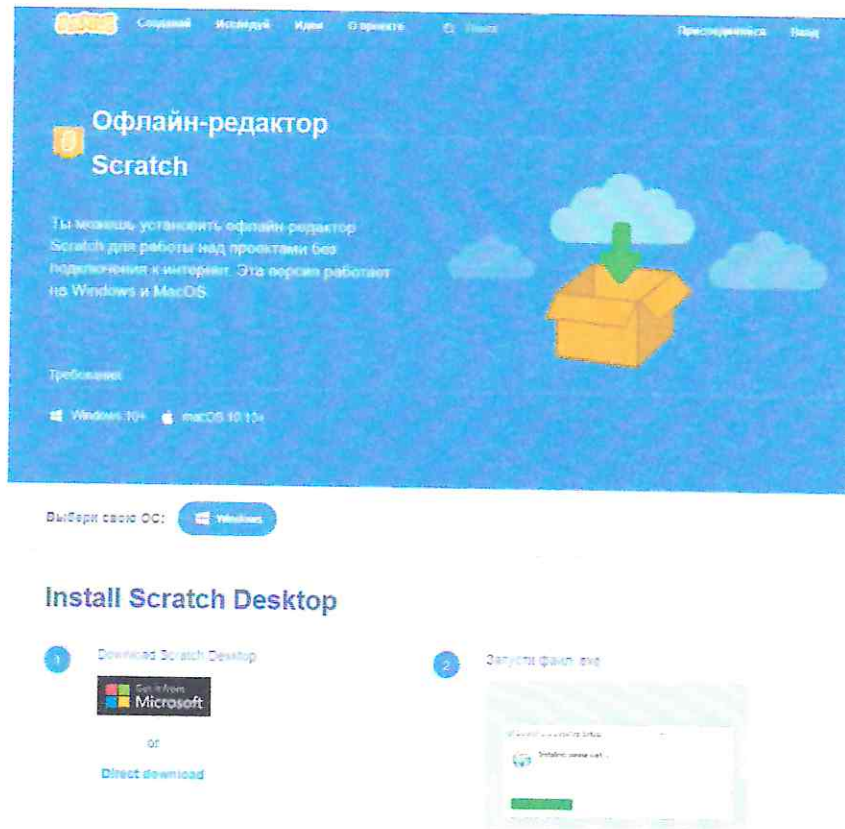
Scratch Создавай Исследуй Идеи О проекте Поиск Присоединиться Войти

Офлайн-редактор Scratch

Ты можешь установить офлайн-редактор Scratch для работы над проектами без подключения к интернет. Эта версия работает на Windows и MacOS.

Требования

Windows 10+ macOS 10.13+

Выбери свою ОС: Windows

Install Scratch Desktop

1 Download Scratch Desktop

Get it from Microsoft

or

Direct download

2 Запусти файл .exe

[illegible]

Installing Scratch Desktop...